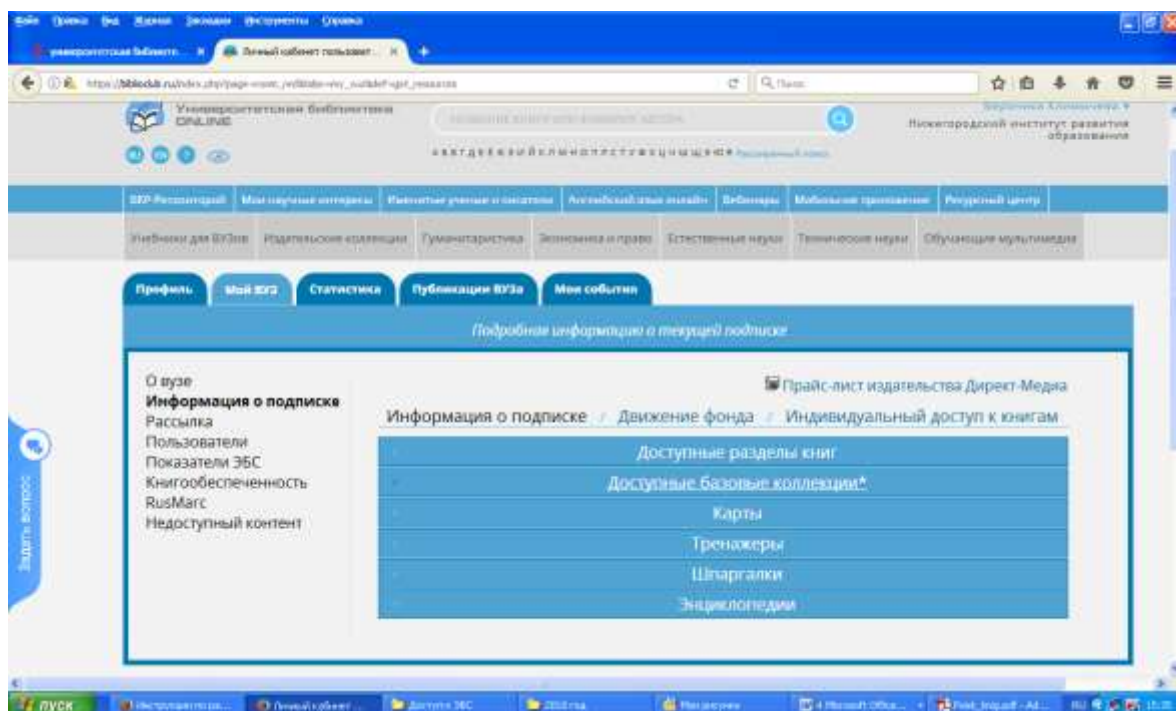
Файл Правка Вид Журнал Закладки Инструменты Справка

Университетская библиоте... | Личный кабинет пользоват...

https://biblioclub.ru/index.php?page=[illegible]

Университетская библиотека ONLINE

Нижегородский институт развития образования

ЭБС-Рекомендуй | Мои научные интересы | Известные ученые и писатели | Английский язык онлайн | Вебинары | Мобильное приложение | Ресурсный центр

Учебники для ВУЗов | Издательские коллекции | Гуманитаристика | Экономика и право | Естественные науки | Технические науки | Обучающие мультимедиа

Профиль | Мой ВУЗ | Статистика | Публикации ВУЗа | Мои события

Подробная информация о текущей подписке

О вузе
Информация о подписке
Рассылка
Пользователи
Показатели ЭБС
Книгообеспеченность
RusMarc
Недоступный контент

Прайс-лист издательства Директ-Медиа

Информация о подписке / Движение фонда / Индивидуальный доступ к книгам

Доступные разделы книг
Доступные базовые коллекции*
Карты
Тренажеры
Шпаргалки
Энциклопедии

Задать вопрос

пуск